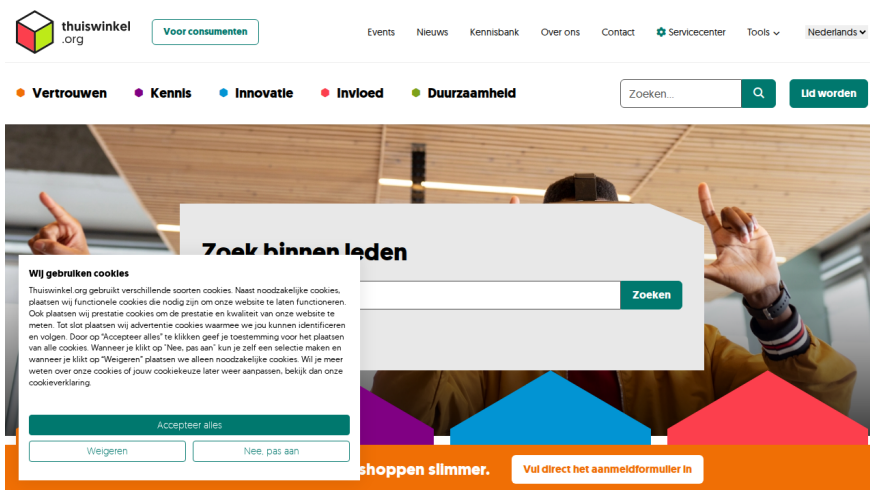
thuiswinkel .org

Voor consumenten

Events Nieuws Kennisbank Over ons Contact Servicecenter Tools Nederlands

Vertrouwen Kennis Innovatie Invloed Duurzaamheid

Zoeken...

Lid worden

Zoek binnen leden

Zoeken

Wij gebruiken cookies

Thuiswinkel.org gebruikt verschillende soorten cookies. Naast noodzakelijke cookies, plaatsen wij functionele cookies die nodig zijn om onze website te laten functioneren. Ook plaatsen wij prestatie cookies om de prestatie en kwaliteit van onze website te meten. Tot slot plaatsen wij advertentie cookies waarmee we jou kunnen identificeren en volgen. Door op "Accepteer alles" te klikken geef je toestemming voor het plaatsen van alle cookies. Wanneer je klikt op "Nee, pas aan" kun je zelf een selectie maken en wanneer je klikt op "Weigeren" plaatsen we alleen noodzakelijke cookies. Wil je meer weten over onze cookies of jouw cookiekeuze later weer aanpassen, bekijk dan onze cookieverklaring.

Accepteer alles

Weigeren

Nee, pas aan

shoppen slimmer.

Vul direct het aanmeldformulier in